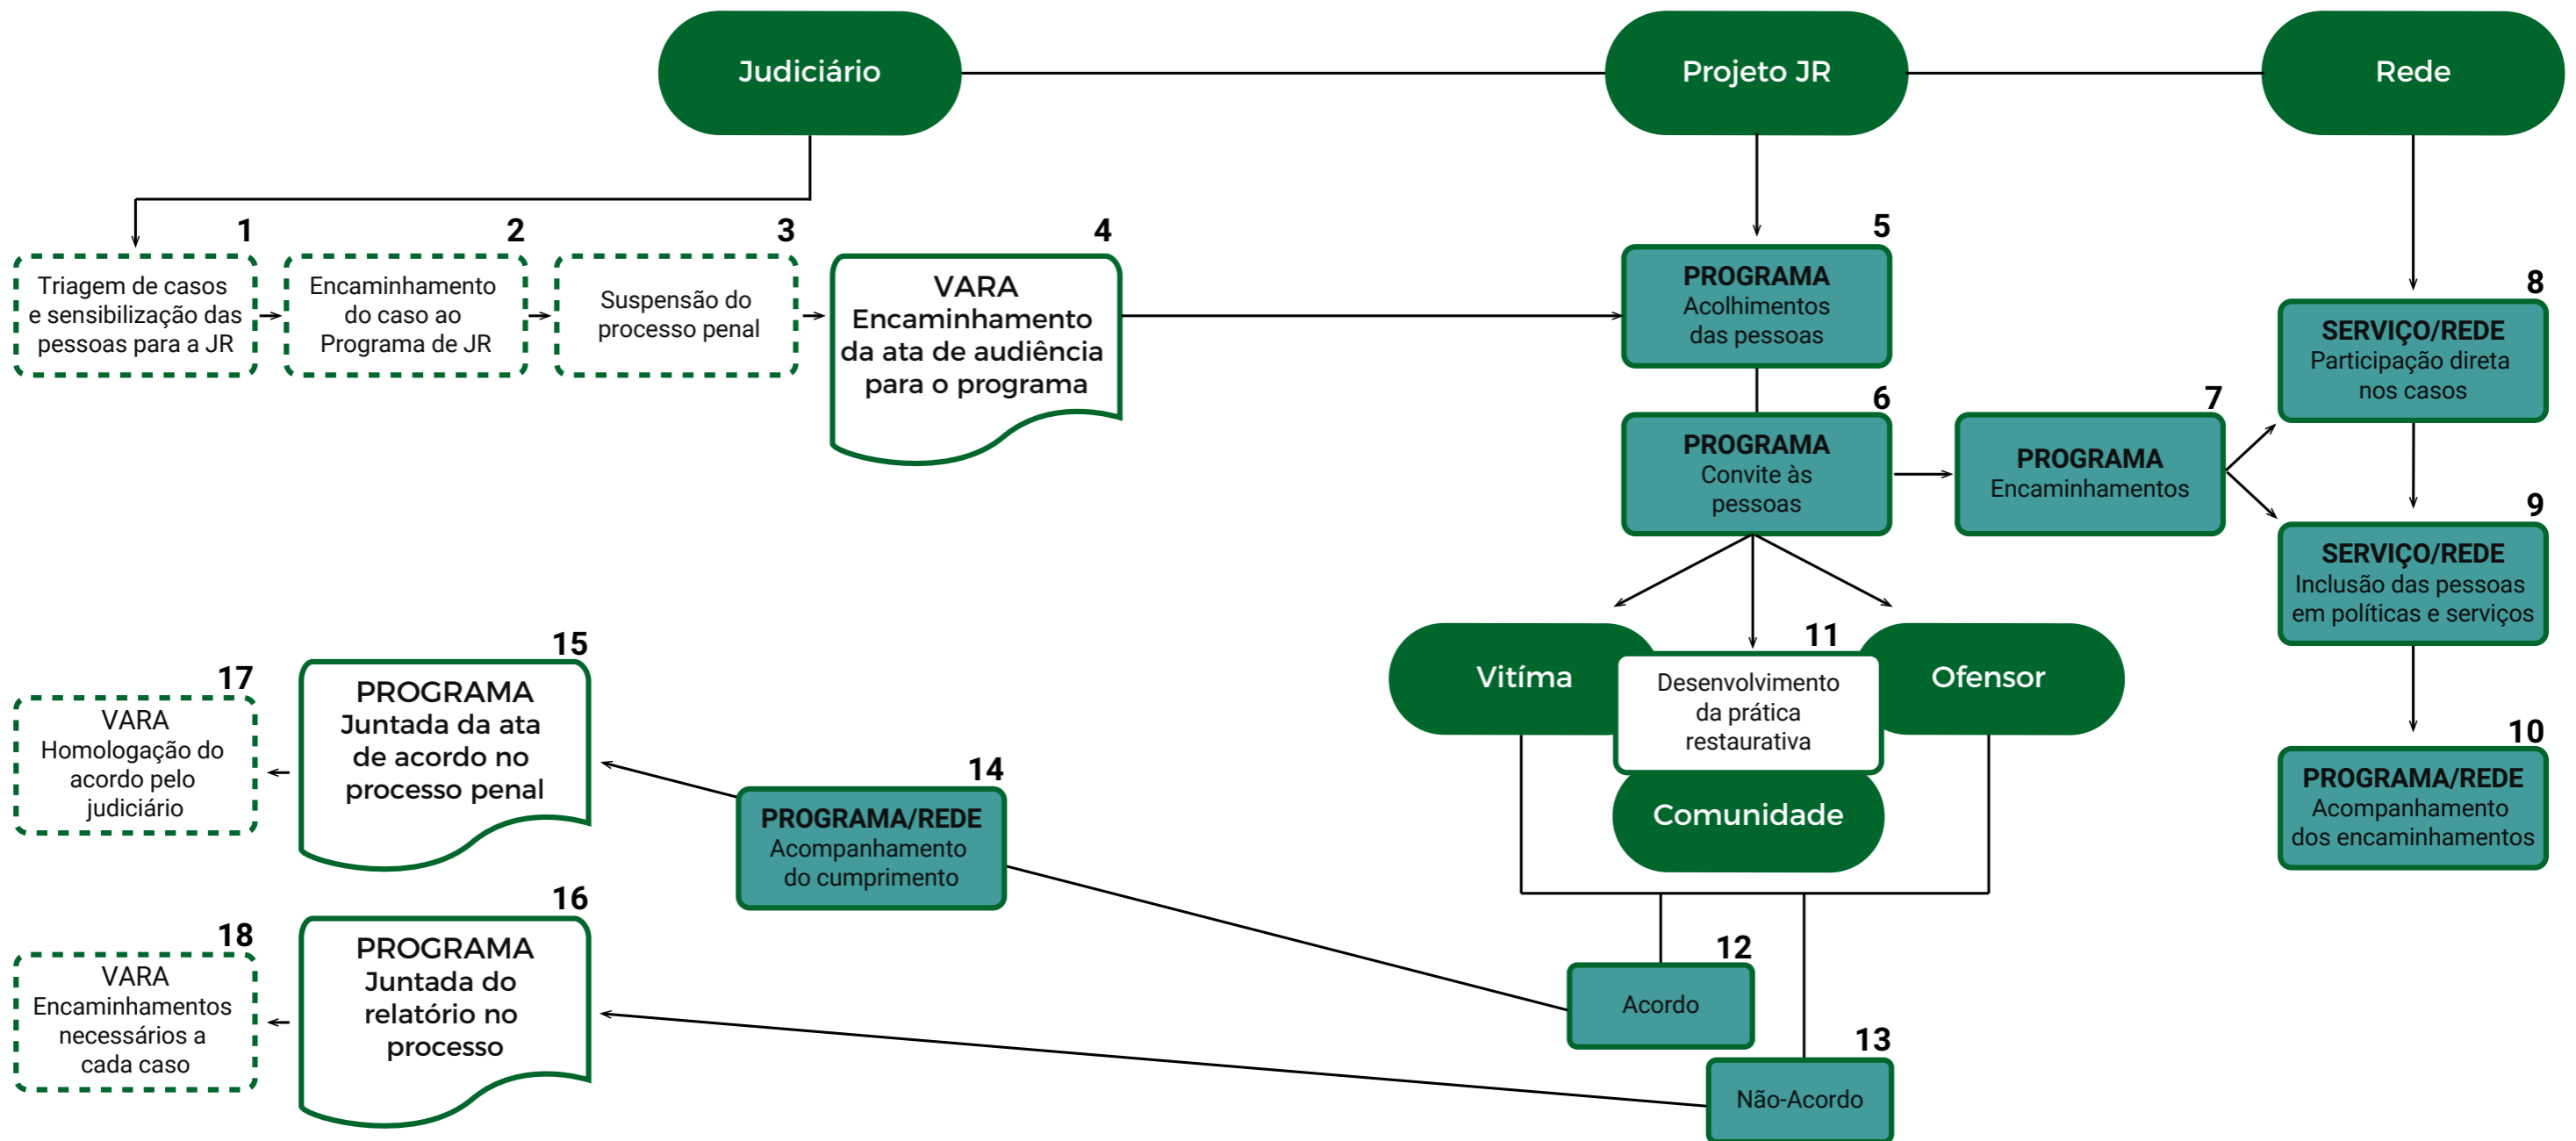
Judiciário

Projeto JR

Rede

1
Triagem de casos e sensibilização das pessoas para a JR

2
Encaminhamento do caso ao Programa de JR

3
Suspensão do processo penal

4
VARA
Encaminhamento da ata de audiência para o programa

5
PROGRAMA
Acolhimentos das pessoas

6
PROGRAMA
Convite às pessoas

7
PROGRAMA
Encaminhamentos

8
SERVIÇO/REDE
Participação direta nos casos

9
SERVIÇO/REDE
Inclusão das pessoas em políticas e serviços

10
PROGRAMA/REDE
Acompanhamento dos encaminhamentos

Vitíma

11
Desenvolvimento da prática restaurativa

Ofensor

Comunidade

12
Acordo

13
Não-Acordo

14
PROGRAMA/REDE
Acompanhamento do cumprimento

15
PROGRAMA
Juntada da ata de acordo no processo penal

16
PROGRAMA
Juntada do relatório no processo

17
VARA
Homologação do acordo pelo judiciário

18
VARA
Encaminhamentos necessários a cada caso